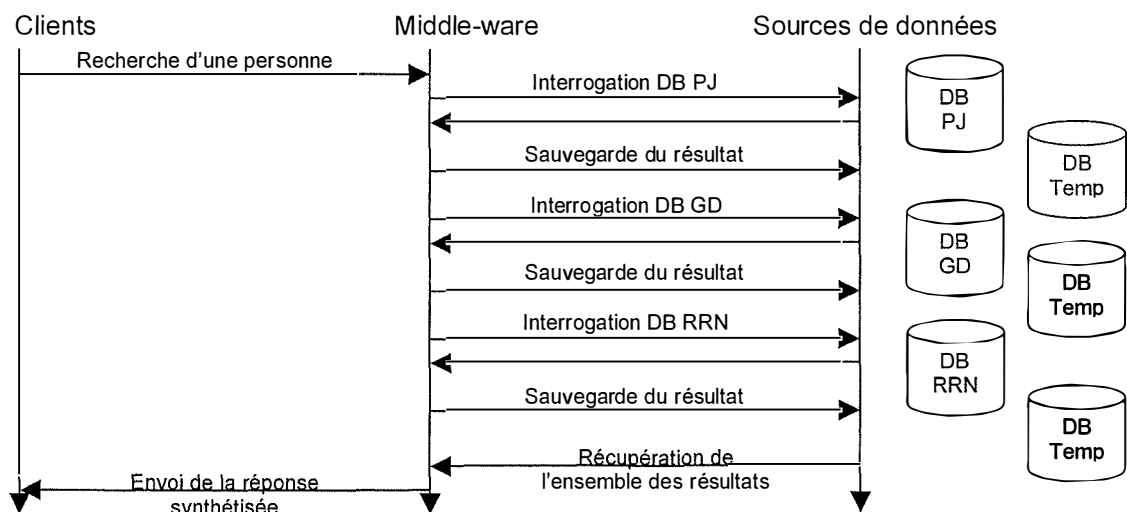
Clients

Middle-ware

Sources de données

Recherche d'une personne

Interrogation DB PJ

DB PJ

Sauvegarde du résultat

DB Temp

Interrogation DB GD

DB GD

Sauvegarde du résultat

DB Temp

Interrogation DB RRN

DB RRN

Sauvegarde du résultat

DB Temp

Récupération de l'ensemble des résultats

Envoi de la réponse synthétisée